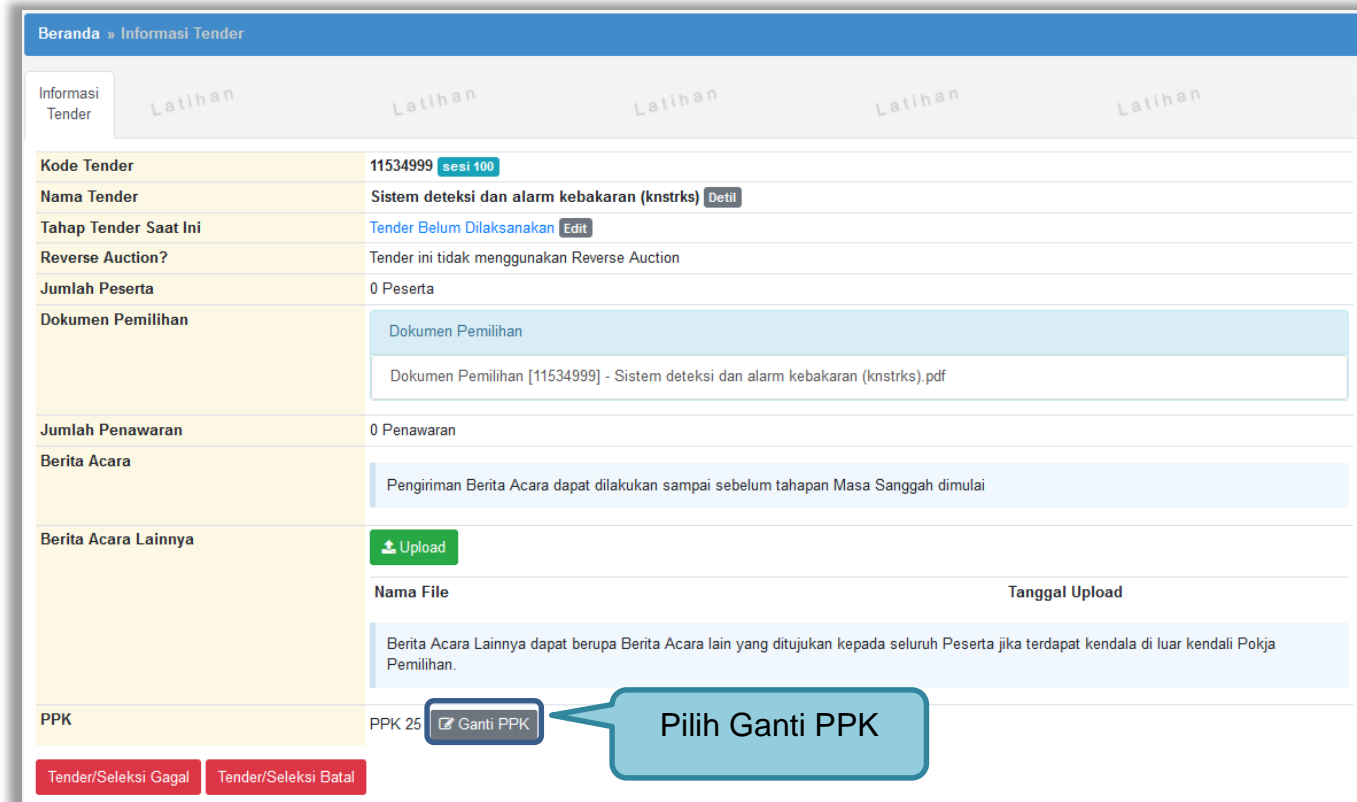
Beranda » Informasi Tender

Informasi Tender

Latihan Latihan Latihan Latihan Latihan

| Kode Tender | 11534999 sesi 100 |
|---|---|
| Nama Tender | Sistem deteksi dan alarm kebakaran (knstrks) Detil |
| Tahap Tender Saat Ini | Tender Belum Dilaksanakan Edit |
| Reverse Auction? | Tender ini tidak menggunakan Reverse Auction |
| Jumlah Peserta | 0 Peserta |
| Dokumen Pemilihan | Dokumen Pemilihan<br>Dokumen Pemilihan [11534999] - Sistem deteksi dan alarm kebakaran (knstrks).pdf |
| Jumlah Penawaran | 0 Penawaran |
| Berita Acara | Pengiriman Berita Acara dapat dilakukan sampai sebelum tahapan Masa Sanggah dimulai |
| Berita Acara Lainnya | Upload<br>Nama File Tanggal Upload<br>Berita Acara Lainnya dapat berupa Berita Acara lain yang ditujukan kepada seluruh Peserta jika terdapat kendala di luar kendali Pokja Pemilihan. |
| PPK | PPK 25 Ganti PPK |

Pilih Ganti PPK

Tender/Seleksi Gagal Tender/Seleksi Batal